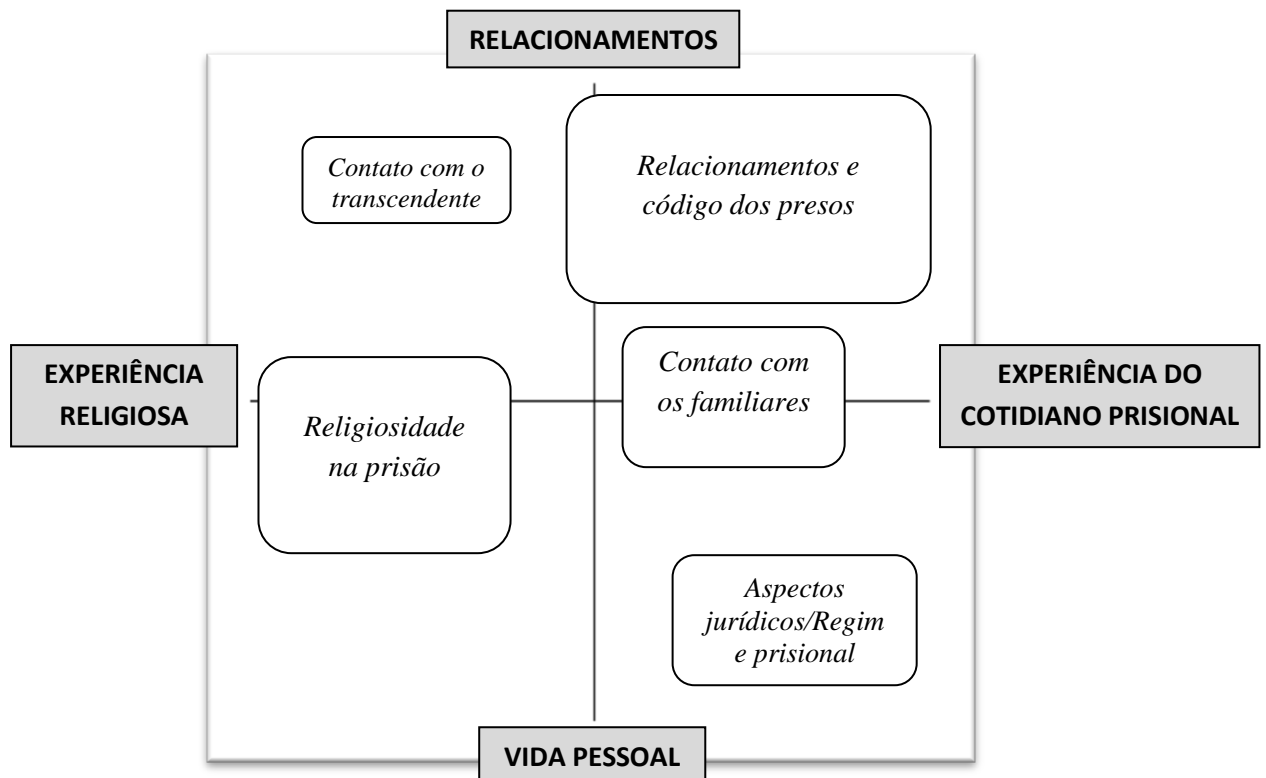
RELACIONAMENTOS

Contato com o transcendente

Relacionamentos e código dos presos

EXPERIÊNCIA RELIGIOSA

Religiosidade na prisão

Contato com os familiares

EXPERIÊNCIA DO COTIDIANO PRISIONAL

Aspectos jurídicos/Regim e prisional

VIDA PESSOAL